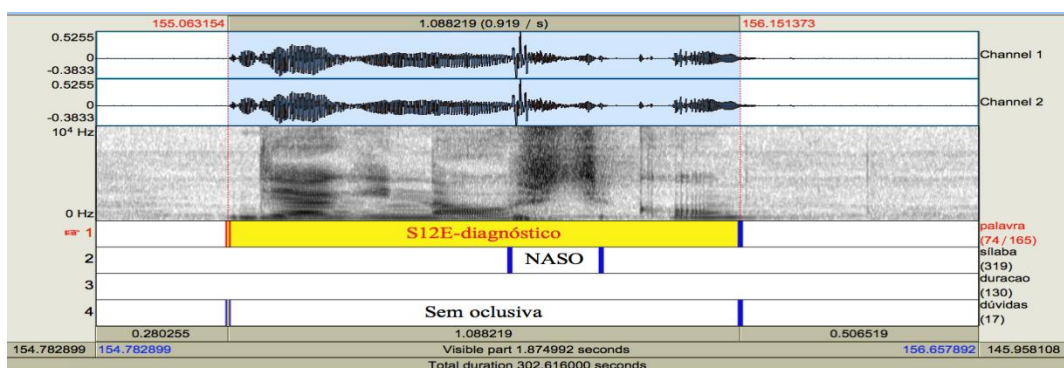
155.063154 1.088219 (0.919 / s) 156.151373

0.5255
0
-0.3833
Channel 1

0.5255
0
-0.3833
Channel 2

$10^4$ Hz

0 Hz

☞ 1 S12E-diagnóstico palavra (74 / 165)

2 NASO sílaba (319)

3 duracao (130)

4 Sem oclusiva dúvidas (17)

0.280255 1.088219 0.506519

154.782899 154.782899 Visible part 1.874992 seconds 156.657892 145.958108

Total duration 302.616000 seconds